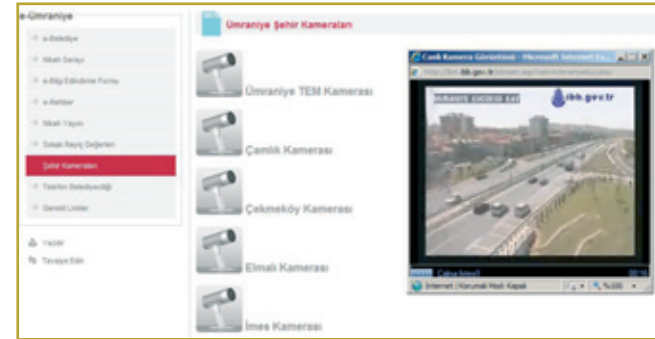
e-Ümraniye

e-Belediye

Nikah Salonu

e-Bilgi Edinme Formu

e-Rehber

Nikah Yayını

Sokak Rayiç Değerleri

Şehir Kameraları

Telefon Belediyeciliği

Genel Linkler

Yazdır

Tavsiye Edin

Ümraniye Şehir Kameraları

Ümraniye TEM Kamerası

Çamlık Kamerası

Çekmeköy Kamerası

Elmalı Kamerası

İmes Kamerası

Canlı Kamera Görüntüsü - Microsoft Internet Ex...

http://tkm.ibb.gov.tr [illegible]

ibb.gov.tr

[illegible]

Internet | Korumalı Mod: Kapalı

%100